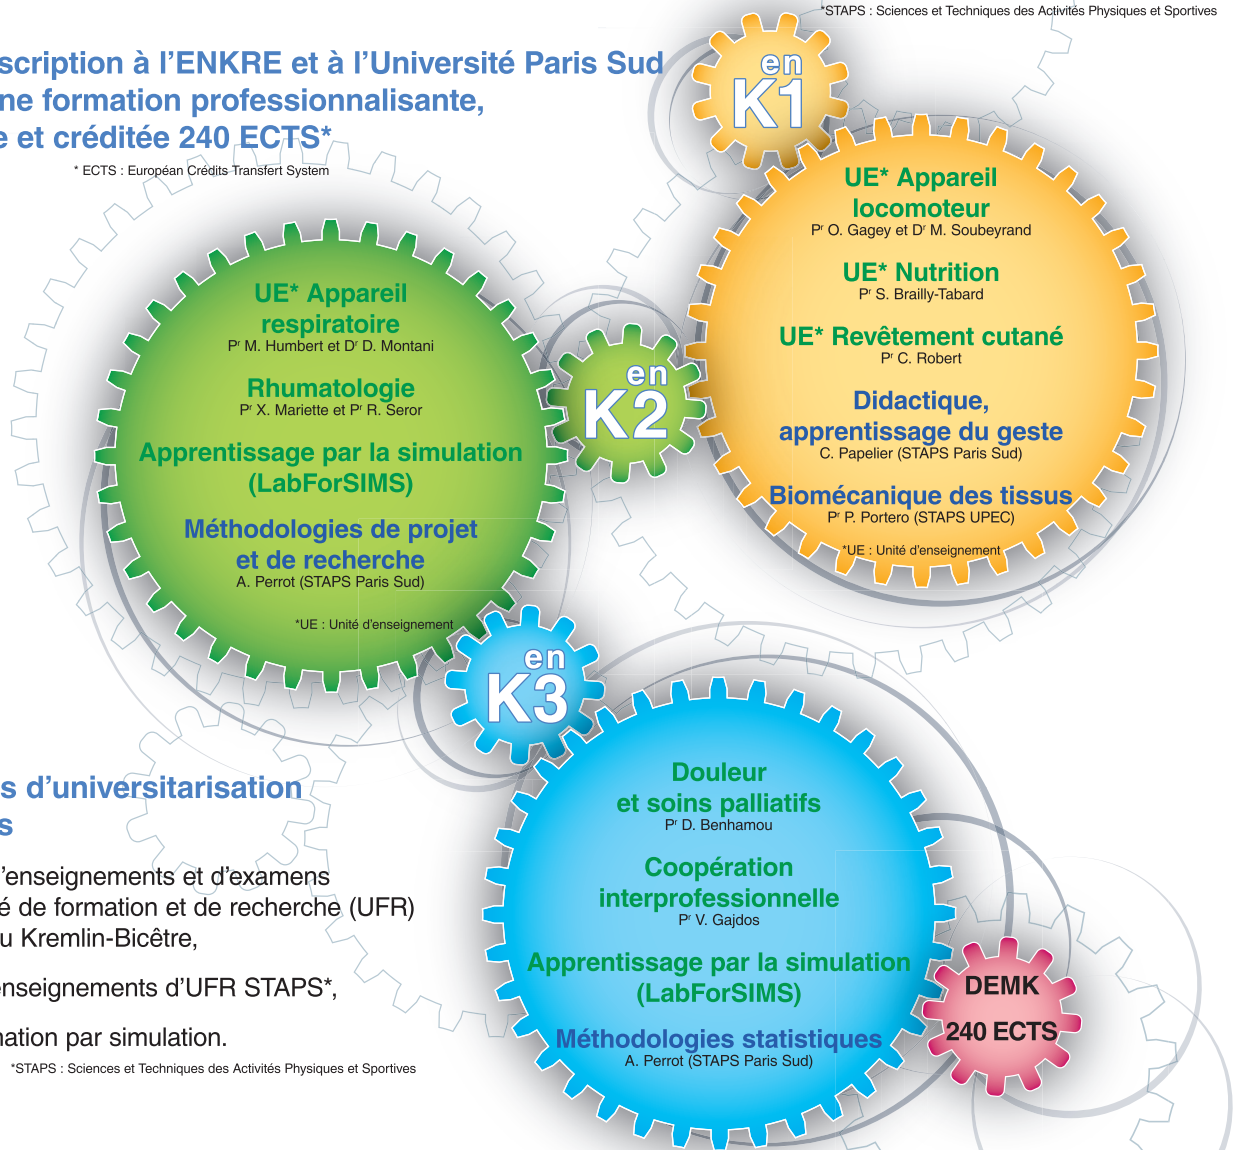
*STAPS : Sciences et Techniques des Activités Physiques et Sportives

scription à l'ENKRE et à l'Université Paris Sud
ne formation professionnalisante,
e et créditée 240 ECTS*

* ECTS : Européan Crédits Transfert System

en K1

UE* Appareil locomoteur
Pr O. Gagey et Dr M. Soubeyrand

UE* Nutrition
Pr S. Brailly-Tabard

UE* Revêtement cutané
Pr C. Robert

Didactique, apprentissage du geste
C. Papelier (STAPS Paris Sud)

Biomécanique des tissus
Pr P. Portero (STAPS UPEC)

*UE : Unité d'enseignement

UE* Appareil respiratoire
Pr M. Humbert et Dr D. Montani

Rhumatologie
Pr X. Mariette et Pr R. Seror

Apprentissage par la simulation (LabForSIMS)

Méthodologies de projet et de recherche
A. Perrot (STAPS Paris Sud)

*UE : Unité d'enseignement

en K2

en K3

s d'universitarisation
s

'enseignements et d'examens
é de formation et de recherche (UFR)
u Kremlin-Bicêtre,

nseignements d'UFR STAPS*,

nation par simulation.

*STAPS : Sciences et Techniques des Activités Physiques et Sportives

Douleur et soins palliatifs
Pr D. Benhamou

Coopération interprofessionnelle
Pr V. Gajdos

Apprentissage par la simulation (LabForSIMS)

Méthodologies statistiques
A. Perrot (STAPS Paris Sud)

DEMK
240 ECTS